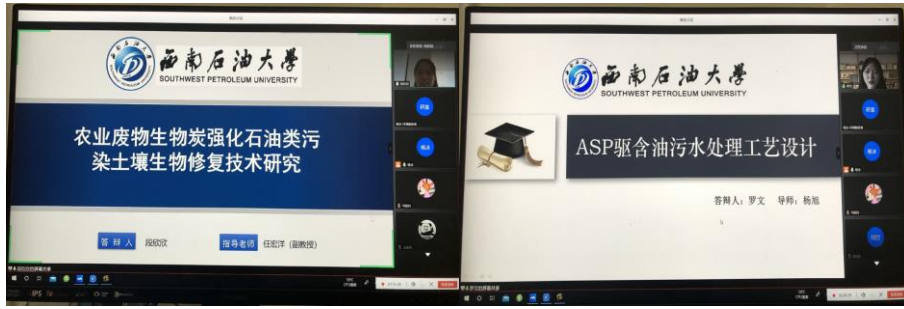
西南石油大學
SOUTHWEST PETROLEUM UNIVERSITY

农业废物生物炭强化石油类污染土壤生物修复技术研究

答辩人 段欣欣

指导老师 任宏洋（副教授）

西南石油大學
SOUTHWEST PETROLEUM UNIVERSITY

ASP驱含油污水处理工艺设计

答辩人：罗文　导师：杨旭